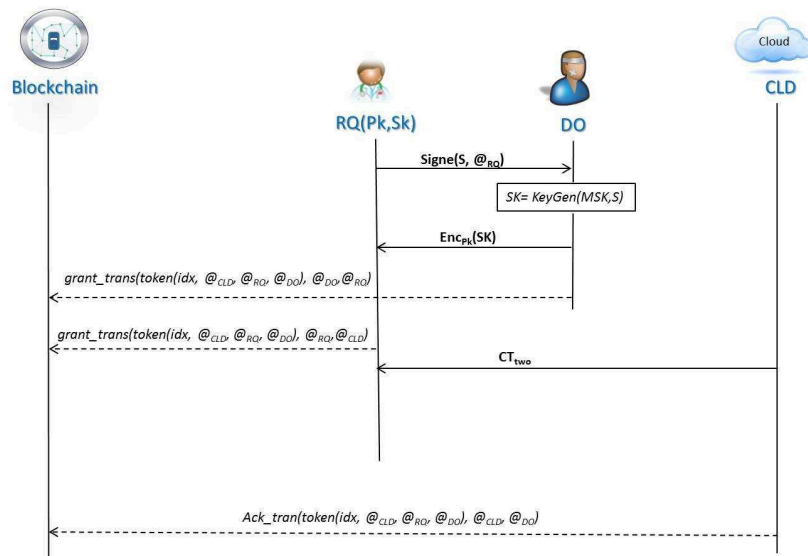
Blockchain

RQ(Pk,Sk)

DO

Cloud

CLD

Signe(S, $@_{RQ}$)

SK= KeyGen(MSK,S)

$Enc_{Pk}$(SK)

grant_trans(token(idx, $@_{CLD}$, $@_{RQ}$, $@_{DO}$), $@_{DO}$,$@_{RQ}$)

grant_trans(token(idx, $@_{CLD}$, $@_{RQ}$, $@_{DO}$), $@_{RQ}$,$@_{CLD}$)

$CT_{two}$

Ack_tran(token(idx, $@_{CLD}$, $@_{RQ}$, $@_{DO}$), $@_{CLD}$, $@_{DO}$)